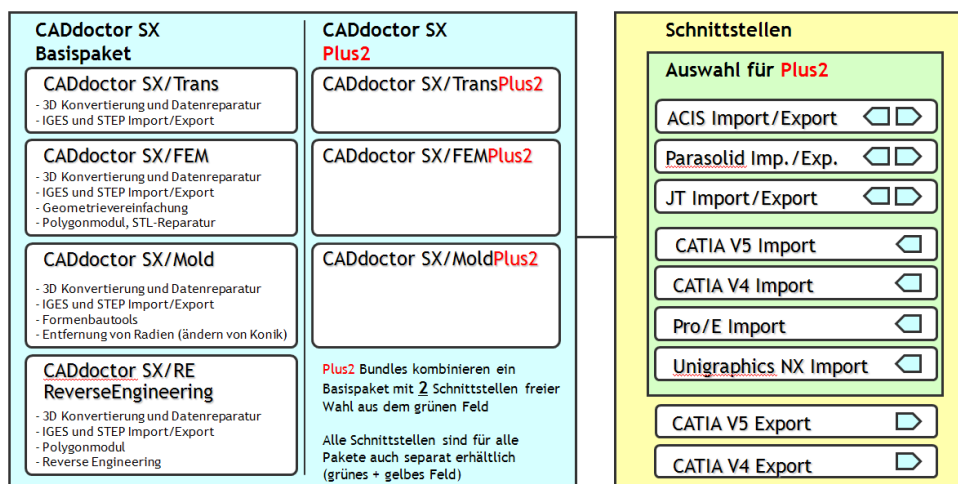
CADdoctor SX Basispaket

CADdoctor SX/Trans
- 3D Konvertierung und Datenreparatur
- IGES und STEP Import/Export

CADdoctor SX/FEM
- 3D Konvertierung und Datenreparatur
- IGES und STEP Import/Export
- Geometrievereinfachung
- Polygonmodul, STL-Reparatur

CADdoctor SX/Mold
- 3D Konvertierung und Datenreparatur
- IGES und STEP Import/Export
- Formenbautools
- Entfernung von Radien (ändern von Konik)

CADdoctor SX/RE ReverseEngineering
- 3D Konvertierung und Datenreparatur
- IGES und STEP Import/Export
- Polygonmodul
- Reverse Engineering

CADdoctor SX Plus2

CADdoctor SX/TransPlus2

CADdoctor SX/FEMPlus2

CADdoctor SX/MoldPlus2

Plus2 Bundles kombinieren ein Basispaket mit 2 Schnittstellen freier Wahl aus dem grünen Feld

Alle Schnittstellen sind für alle Pakete auch separat erhältlich (grünes + gelbes Feld)

Schnittstellen

Auswahl für Plus2

ACIS Import/Export

Parasolid Imp./Exp.

JT Import/Export

CATIA V5 Import

CATIA V4 Import

Pro/E Import

Unigraphics NX Import

CATIA V5 Export

CATIA V4 Export